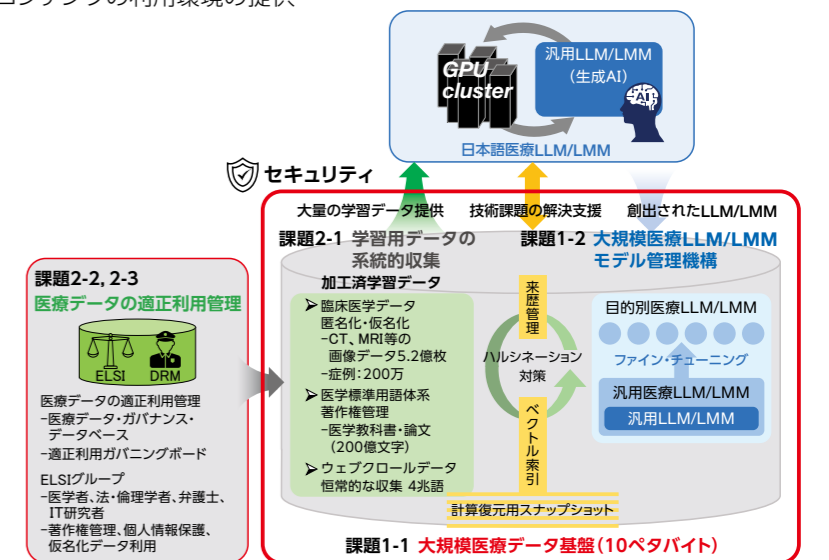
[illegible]

GPU cluster

汎用LLM/LMM
(生成AI)

AI

日本語医療LLM/LMM

セキュリティ

大量の学習データ提供　技術課題の解決支援　創出されたLLM/LMM

課題2-1 学習用データの系統的収集

課題1-2 大規模医療LLM/LMM モデル管理機構

加工済学習データ

➢臨床医学データ
匿名化・仮名化
-CT、MRI等の画像データ5.2億枚
-症例：200万

➢医学標準用語体系
著作権管理
-医学教科書・論文
(200億文字)

➢ウェブクロールデータ
恒常的な収集 4兆語

来歴管理

ハルシネーション対策

ベクトル索引

目的別医療LLM/LMM

ファイン・チューニング

汎用医療LLM/LMM

汎用LLM/LMM

計算復元用スナップショット

課題1-1 大規模医療データ基盤（10ペタバイト）

課題2-2, 2-3
医療データの適正利用管理

ELSI　DRM

医療データの適正利用管理
-医療データ・ガバナンス・データベース
-適正利用ガバニングボード

ELSIグループ
-医学者、法・倫理学者、弁護士、IT研究者
-著作権管理、個人情報保護、仮名化データ利用